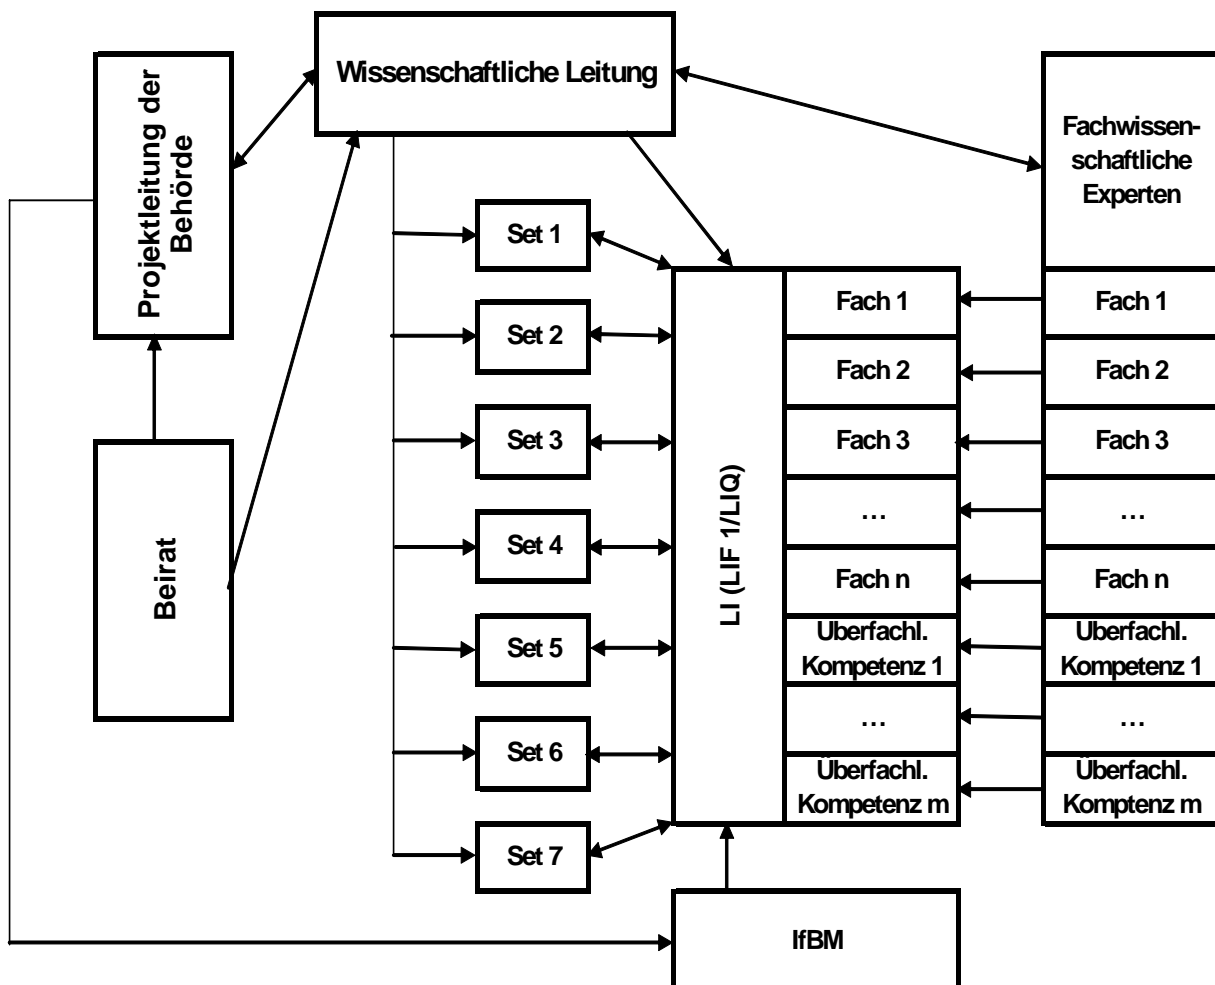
Projektleitung der Behörde

Wissenschaftliche Leitung

Fachwissenschaftliche Experten

Beirat

Set 1

Set 2

Set 3

Set 4

Set 5

Set 6

Set 7

LI (LIF 1/LIQ)

Fach 1

Fach 2

Fach 3

…

Fach n

Überfachl. Kompetenz 1

…

Überfachl. Kompetenz m

Fach 1

Fach 2

Fach 3

…

Fach n

Überfachl. Kompetenz 1

…

Überfachl. Komptenz m

IfBM